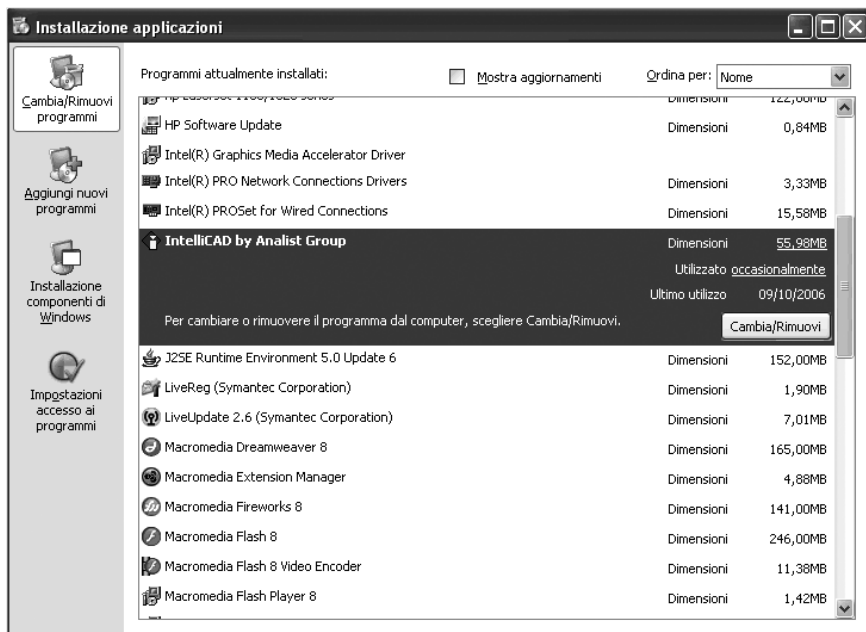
Installazione applicazioni

Cambia/Rimuovi programmi

Aggiungi nuovi programmi

Installazione componenti di Windows

Impostazioni accesso ai programmi

Programmi attualmente installati:

Mostra aggiornamenti

Ordina per: Nome

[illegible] Dimensioni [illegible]

HP Software Update Dimensioni 0,84MB

Intel(R) Graphics Media Accelerator Driver

Intel(R) PRO Network Connections Drivers Dimensioni 3,33MB

Intel(R) PROSet for Wired Connections Dimensioni 15,58MB

IntelliCAD by Analist Group Dimensioni 55,98MB

Utilizzato occasionalmente

Ultimo utilizzo 09/10/2006

Per cambiare o rimuovere il programma dal computer, scegliere Cambia/Rimuovi.

Cambia/Rimuovi

J2SE Runtime Environment 5.0 Update 6 Dimensioni 152,00MB

LiveReg (Symantec Corporation) Dimensioni 1,90MB

LiveUpdate 2.6 (Symantec Corporation) Dimensioni 7,01MB

Macromedia Dreamweaver 8 Dimensioni 165,00MB

Macromedia Extension Manager Dimensioni 4,88MB

Macromedia Fireworks 8 Dimensioni 141,00MB

Macromedia Flash 8 Dimensioni 246,00MB

Macromedia Flash 8 Video Encoder Dimensioni 11,38MB

Macromedia Flash Player 8 Dimensioni 1,42MB